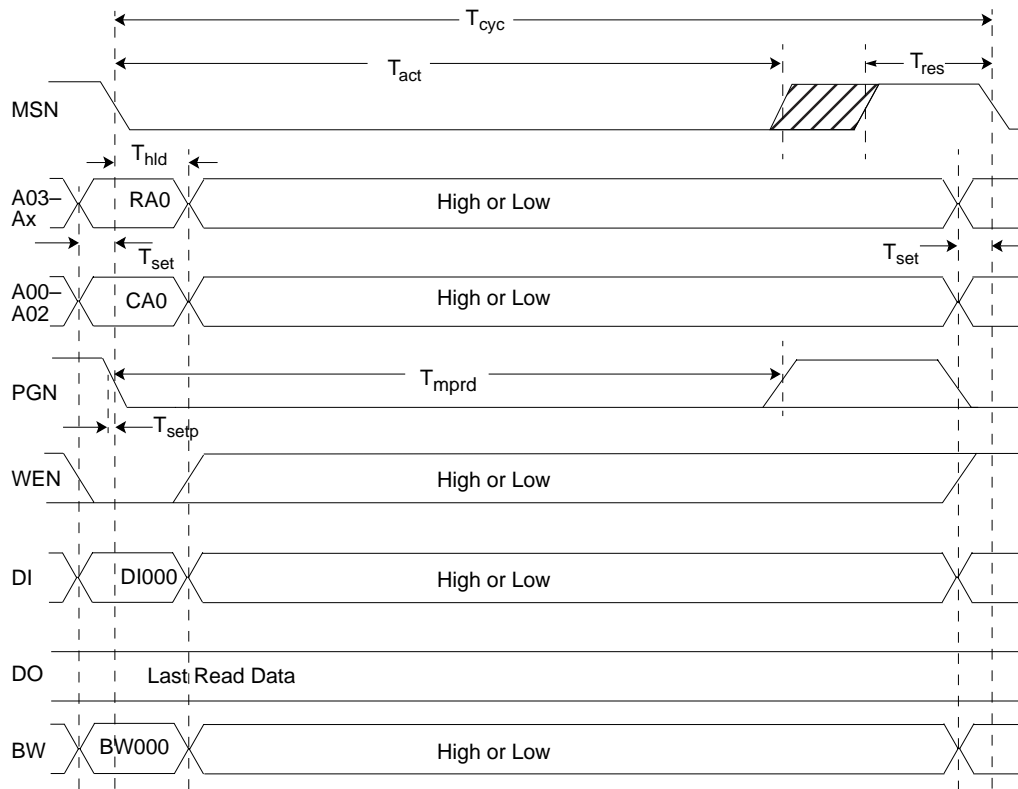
$T_{cyc}$

$T_{act}$

$T_{res}$

MSN

$T_{hld}$

A03–Ax

RA0

High or Low

$T_{set}$

$T_{set}$

A00–A02

CA0

High or Low

PGN

$T_{mprd}$

$T_{setp}$

WEN

High or Low

DI

DI000

High or Low

DO

Last Read Data

BW

BW000

High or Low